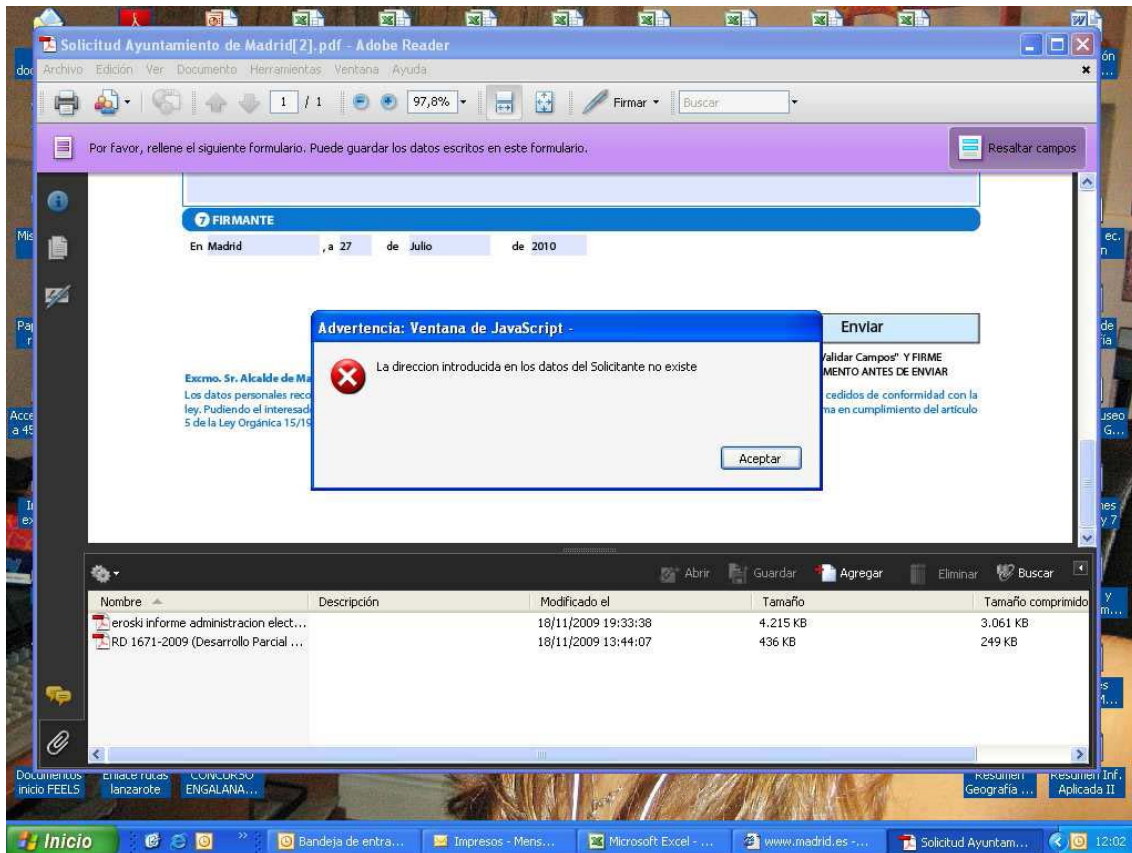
Solicitud Ayuntamiento de Madrid[2].pdf - Adobe Reader

Archivo Edición Ver Documento Herramientas Ventana Ayuda

1 / 1 97,8% Firmar Buscar

Por favor, rellene el siguiente formulario. Puede guardar los datos escritos en este formulario.

Resaltar campos

7 FIRMANTE

En Madrid , a 27 de Julio de 2010

Enviar

Validar Campos" Y FIRME MENTO ANTES DE ENVIAR

Excmo. Sr. Alcalde de Ma

Los datos personales reco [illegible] cedidos de conformidad con la ley. Pudiendo el interesad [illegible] ma en cumplimiento del artículo 5 de la Ley Orgánica 15/19

Advertencia: Ventana de JavaScript -

La direccion introducida en los datos del Solicitante no existe

Aceptar

Abrir Guardar Agregar Eliminar Buscar

| Nombre | Descripción | Modificado el | Tamaño | Tamaño comprimido |
|---|---|---|---|---|
| eroski informe administracion elect... | | 18/11/2009 19:33:38 | 4.215 KB | 3.061 KB |
| RD 1671-2009 (Desarrollo Parcial ... | | 18/11/2009 13:44:07 | 436 KB | 249 KB |

Documentos inicio FEELS
Enlace rutas lanzarote
CONCURSO ENGALANA...
Resumen Geografía ...
Resumen Inf. Aplicada II

Inicio
Bandeja de entra...
Impresos - Mens...
Microsoft Excel - ...
www.madrid.es -...
Solicitud Ayuntam...
12:02